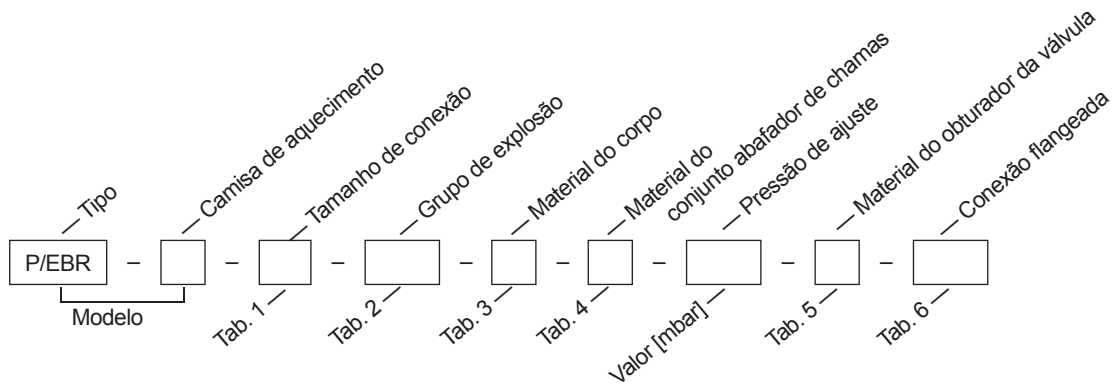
Tipo
Camisa de aquecimento
Tamanho de conexão
Grupo de explosão
Material do corpo
Material do conjunto abafador de chamas
Pressão de ajuste
Material do obturador da válvula
Conexão flangeada

P/EBR – – – – – – – –

Modelo

Tab. 1
Tab. 2
Tab. 3
Tab. 4
Valor [mbar]
Tab. 5
Tab. 6